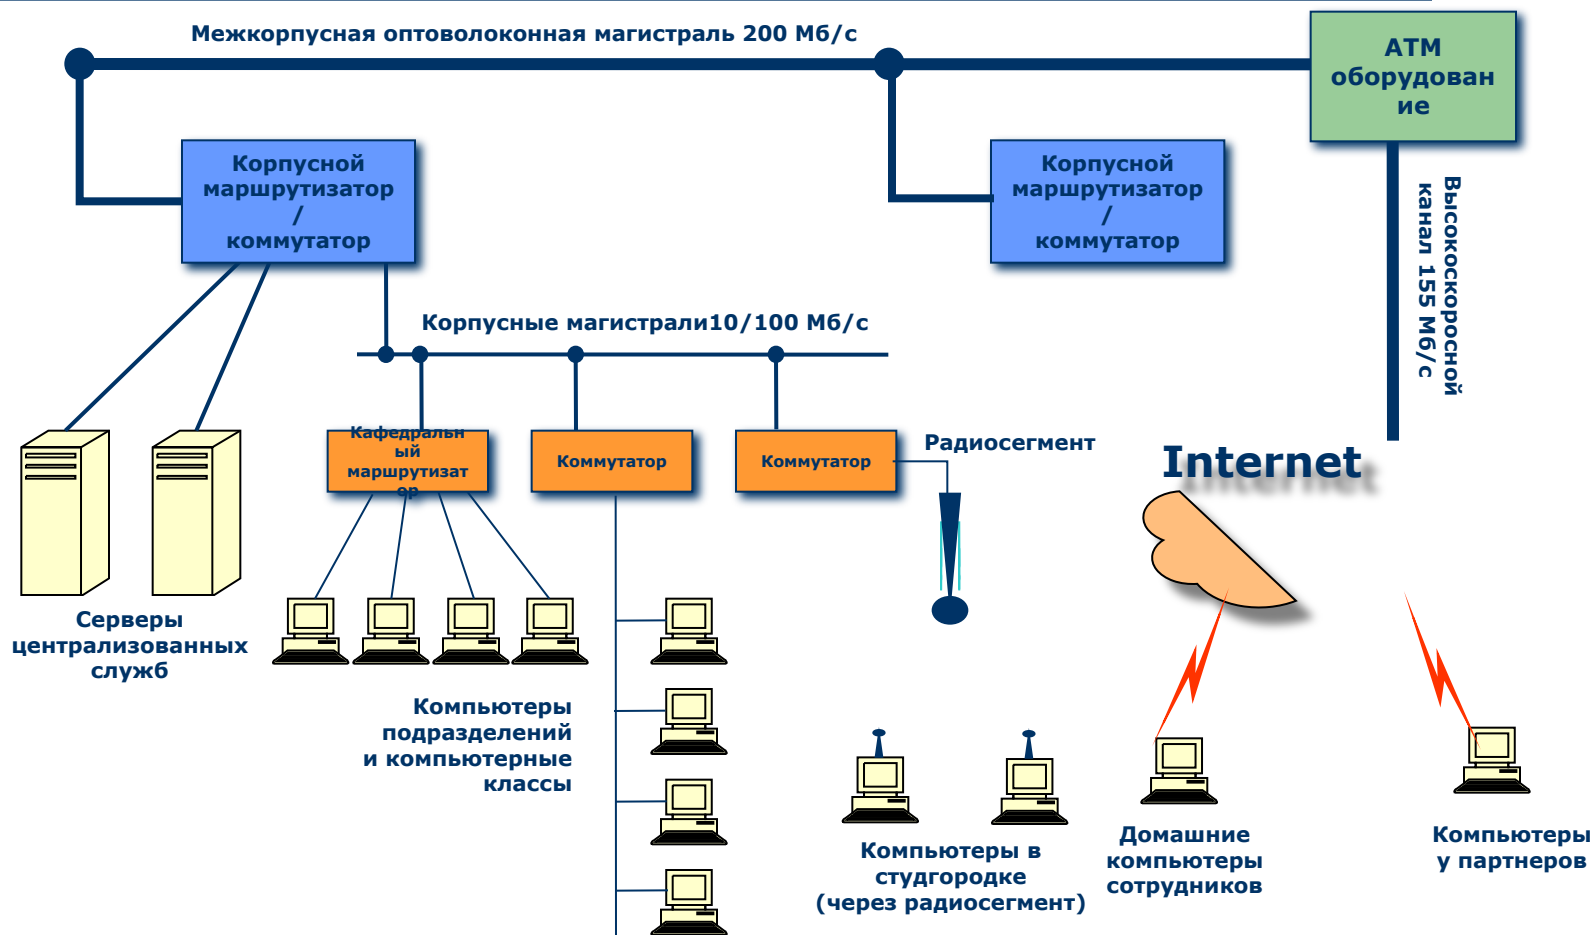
Межкорпусная оптоволоконная магистраль 200 Мб/с

АТМ оборудование

Корпусной маршрутизатор / коммутатор

Корпусной маршрутизатор / коммутатор

Высокоскоросной канал 155 Мб/с

Корпусные магистрали10/100 Мб/с

Кафедральный маршрутизатор

Коммутатор

Коммутатор

Радиосегмент

Internet

Серверы централизованных служб

Компьютеры подразделений и компьютерные классы

Компьютеры в студгородке (через радиосегмент)

Домашние компьютеры сотрудников

Компьютеры у партнеров